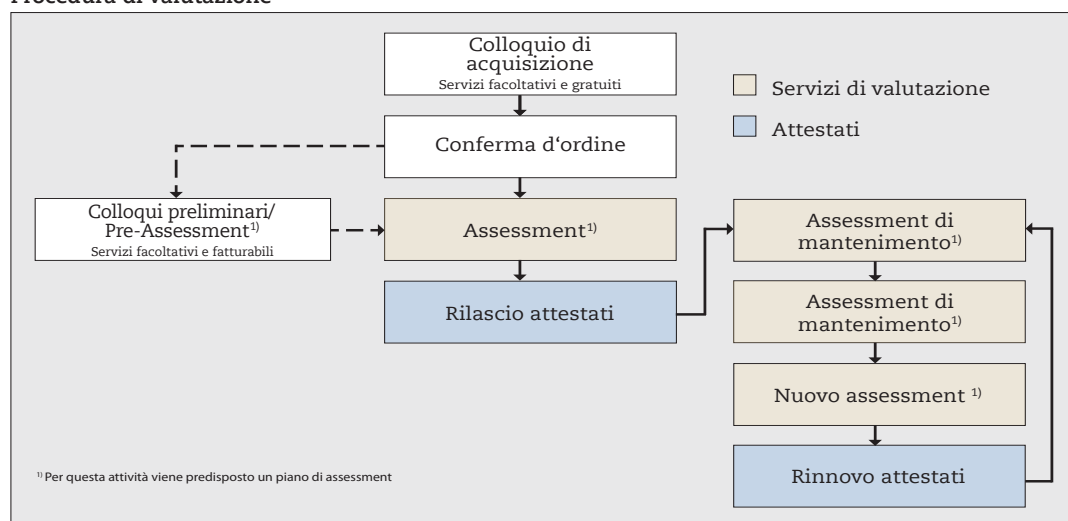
Procedura di valutazione

Colloquio di acquisizione
Servizi facoltativi e gratuiti

Servizi di valutazione

Attestati

Conferma d'ordine

Colloqui preliminari/ Pre-Assessment$^{1)}$
Servizi facoltativi e fatturabili

Assessment$^{1)}$

Assessment di mantenimento$^{1)}$

Rilascio attestati

Assessment di mantenimento$^{1)}$

Nuovo assessment $^{1)}$

$^{1)}$ Per questa attività viene predisposto un piano di assessment

Rinnovo attestati